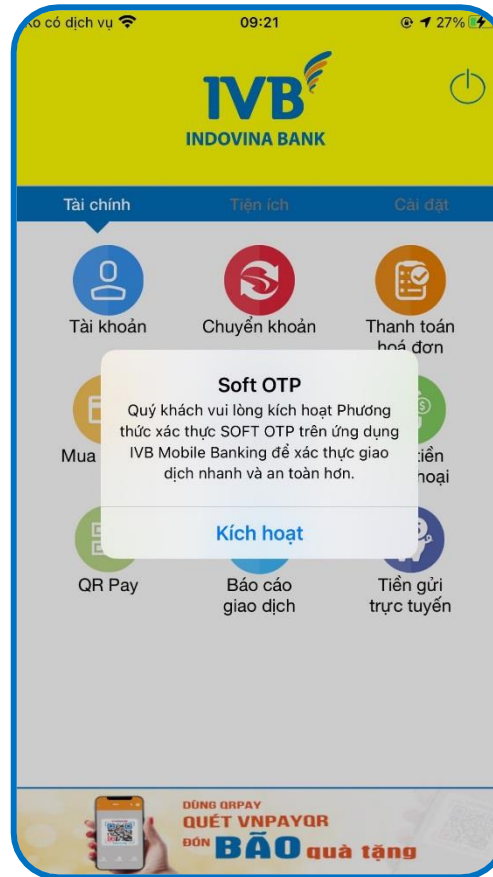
Ko có dịch vụ 09:21 27%

IVB
INDOVINA BANK

Tài chính Tiện ích Cài đặt

Tài khoản
Chuyển khoản
Thanh toán hoá đơn

Mua
tiền
hoại

QR Pay
Báo cáo giao dịch
Tiền gửi trực tuyến

Soft OTP
Quý khách vui lòng kích hoạt Phương thức xác thực SOFT OTP trên ứng dụng IVB Mobile Banking để xác thực giao dịch nhanh và an toàn hơn.

Kích hoạt

DÙNG QRPAY
QUÉT VNPAYQR
ĐÓN BÃO quà tặng